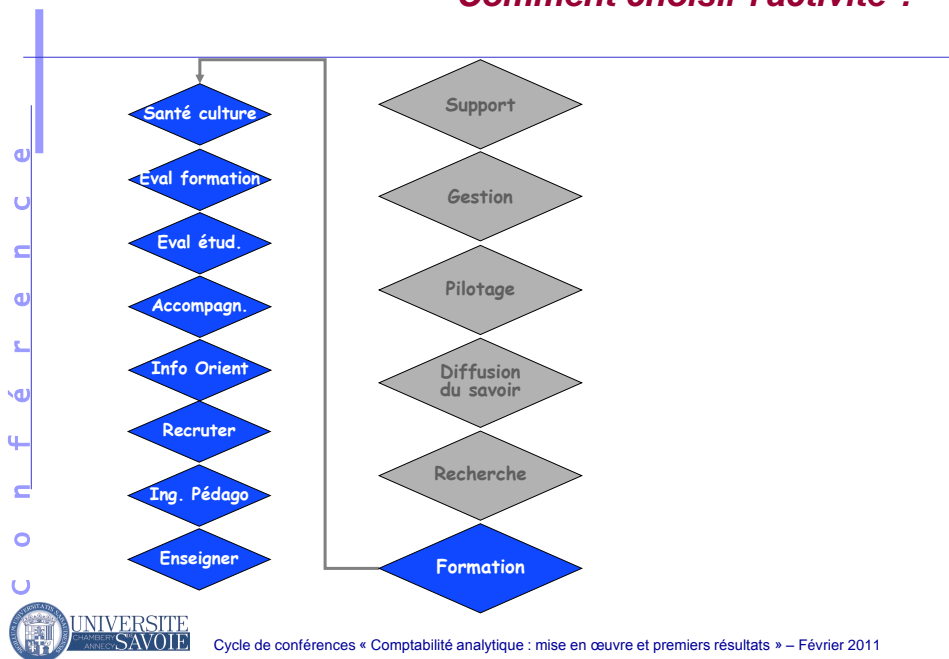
Comment choisir l'activité ?

c o n f é r e n c e

Santé culture

Eval formation

Eval étud.

Accompagn.

Info Orient

Recruter

Ing. Pédago

Enseigner

Support

Gestion

Pilotage

Diffusion du savoir

Recherche

Formation

UNIVERSITE CHAMBERY ANNECY SAVOIE

Cycle de conférences « Comptabilité analytique : mise en œuvre et premiers résultats » – Février 2011